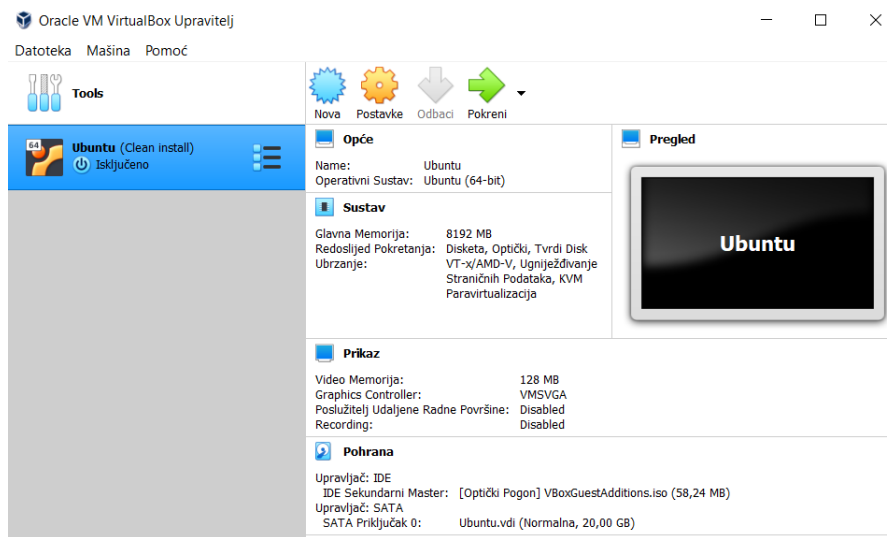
Oracle VM VirtualBox Upravitelj

Datoteka Mašina Pomoć

Tools

Nova Postavke Odbaci Pokreni

64

Ubuntu (Clean install)
Isključeno

Opće

Name: Ubuntu
Operativni Sustav: Ubuntu (64-bit)

Sustav

Glavna Memorija: 8192 MB
Redoslijed Pokretanja: Disketa, Optički, Tvrdi Disk
Ubrzanje: VT-x/AMD-V, Ugniježđivanje Straničnih Podataka, KVM Paravirtualizacija

Pregled

Ubuntu

Prikaz

Video Memorija: 128 MB
Graphics Controller: VMSVGA
Poslužitelj Udaljene Radne Površine: Disabled
Recording: Disabled

Pohrana

Upravljač: IDE
IDE Sekundarni Master: [Optički Pogon] VBoxGuestAdditions.iso (58,24 MB)
Upravljač: SATA
SATA Priključak 0: Ubuntu.vdi (Normalna, 20,00 GB)